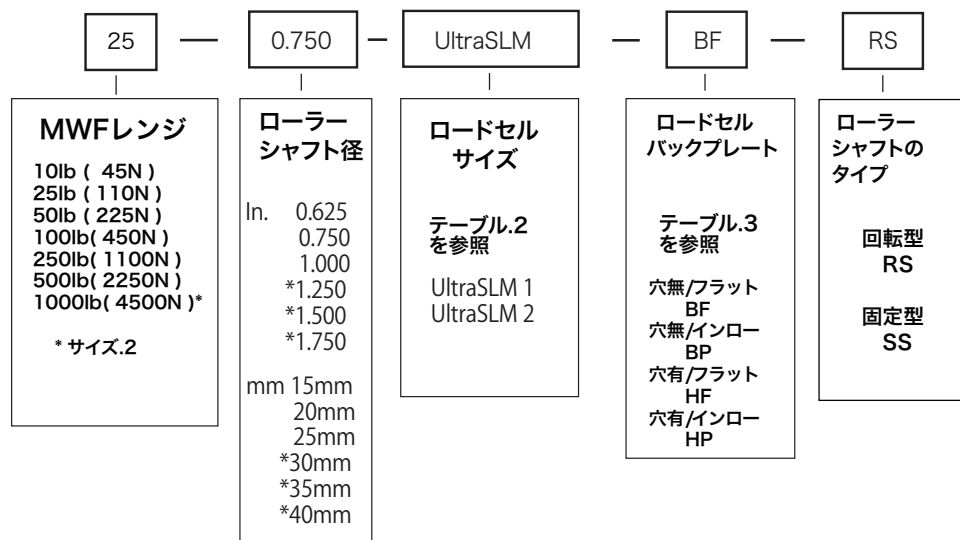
25 — 0.750 — UltraSLM — BF — RS

MWFレンジ

10lb ( 45N )
25lb ( 110N )
50lb ( 225N )
100lb( 450N )
250lb( 1100N )
500lb( 2250N )
1000lb( 4500N )*

* サイズ.2

ローラーシャフト径

In. 0.625
0.750
1.000
*1.250
*1.500
*1.750

mm 15mm
20mm
25mm
*30mm
*35mm
*40mm

ロードセルサイズ

テーブル.2
を参照

UltraSLM 1
UltraSLM 2

ロードセルバックプレート

テーブル.3
を参照

穴無/フラット
BF
穴無/インロー
BP
穴有/フラット
HF
穴有/インロー
HP

ローラーシャフトのタイプ

回転型
RS

固定型
SS